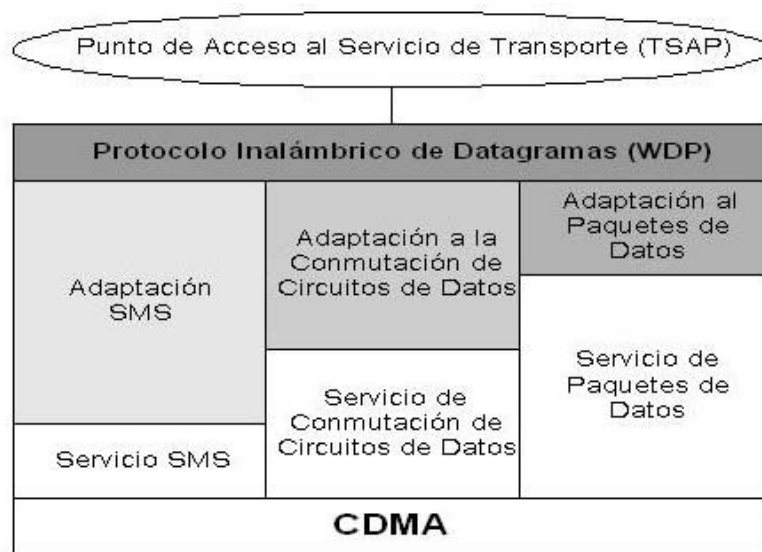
Punto de Acceso al Servicio de Transporte (TSAP)

Protocolo Inalámbrico de Datagramas (WDP)

Adaptación SMS

Servicio SMS

Adaptación a la Conmutación de Circuitos de Datos

Servicio de Conmutación de Circuitos de Datos

Adaptación al Paquetes de Datos

Servicio de Paquetes de Datos

CDMA